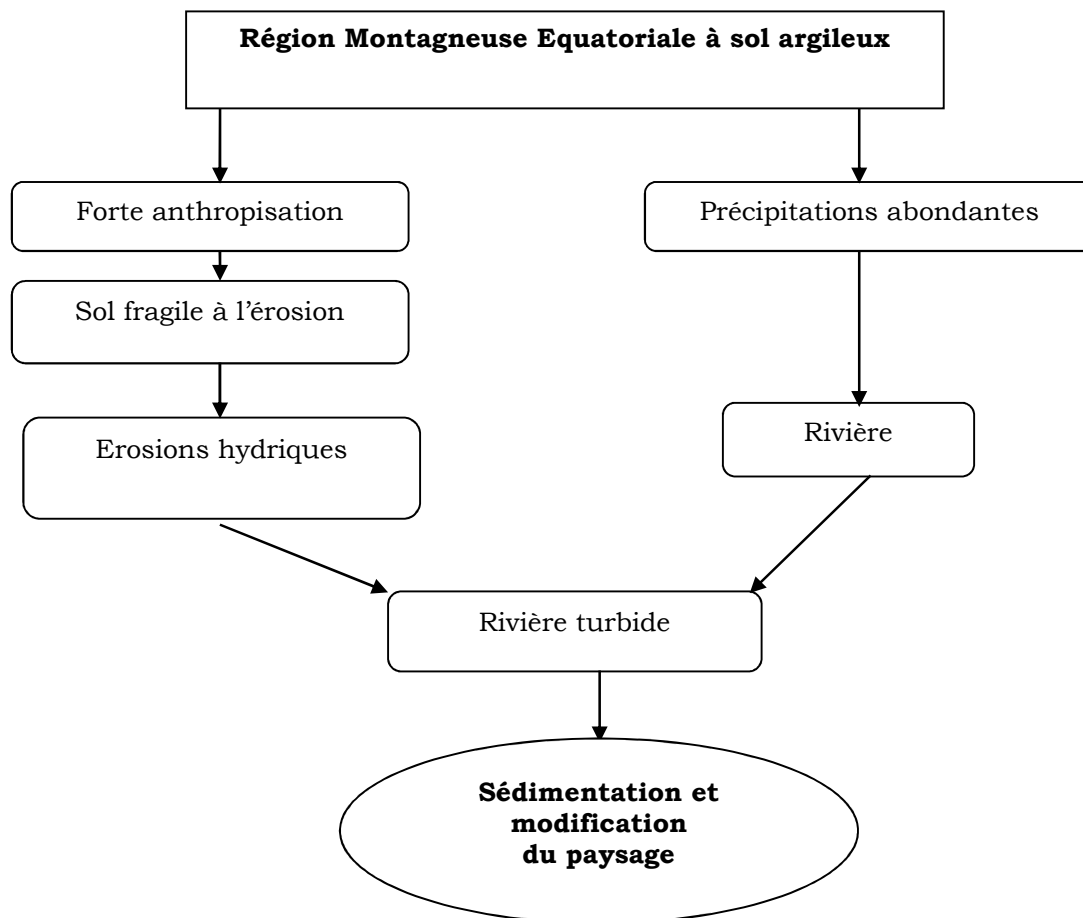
Région Montagneuse Equatoriale à sol argileux

Forte anthropisation

Sol fragile à l'érosion

Erosions hydriques

Précipitations abondantes

Rivière

Rivière turbide

Sédimentation et modification du paysage